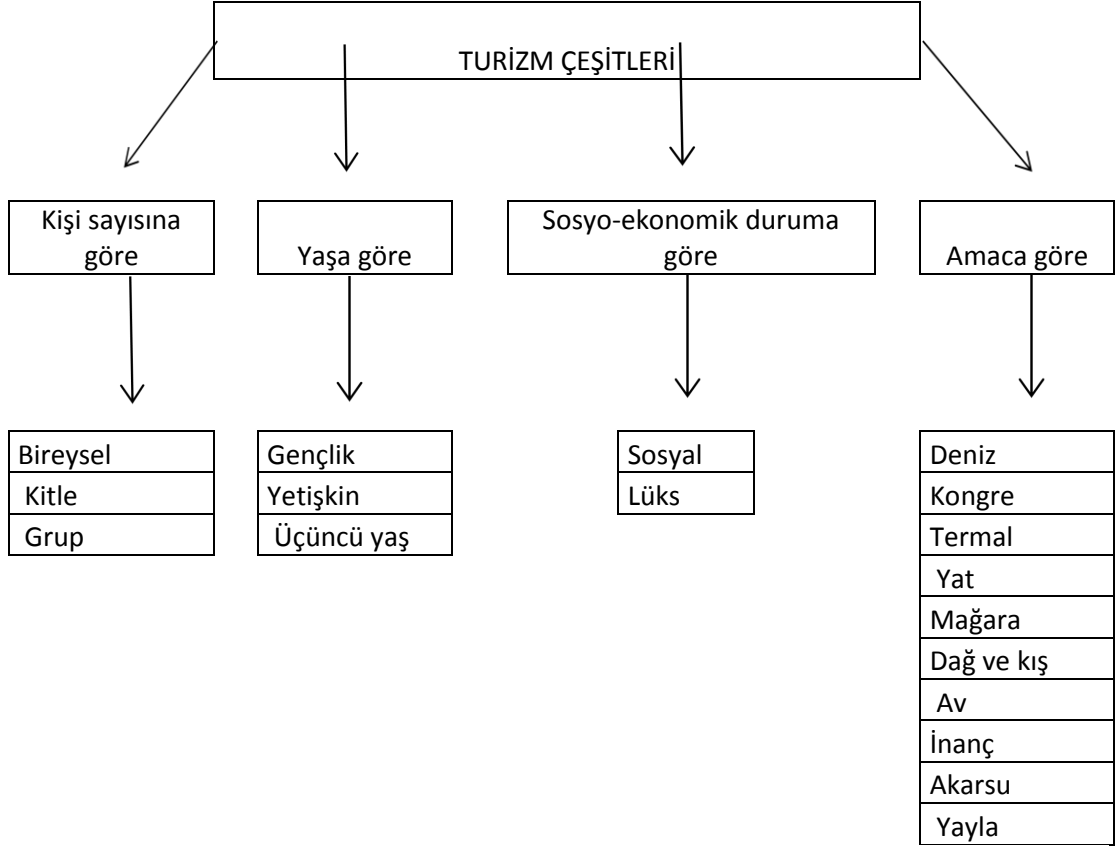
TURİZM ÇEŞİTLERİ

Kişi sayısına göre

Yaşa göre

Sosyo-ekonomik duruma göre

Amaca göre

| Bireysel |
|---|
| Kitle |
| Grup |

| Gençlik |
|---|
| Yetişkin |
| Üçüncü yaş |

| Sosyal |
|---|
| Lüks |

| Deniz |
|---|
| Kongre |
| Termal |
| Yat |
| Mağara |
| Dağ ve kış |
| Av |
| İnanç |
| Akarsu |
| Yayla |